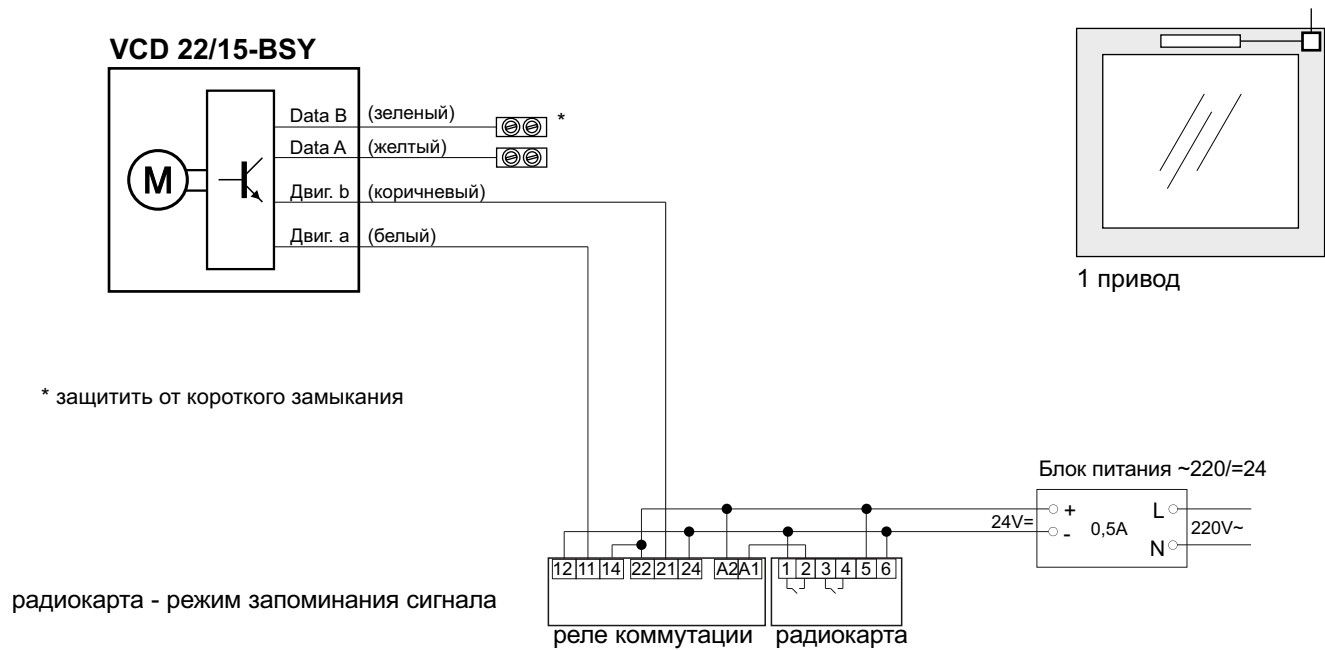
VCD 22/15-BSY

M

Data B (зеленый)
Data A (желтый)
Двиг. b (коричневый)
Двиг. a (белый)

*

1 привод

* защитить от короткого замыкания

Блок питания ~220/=24

+
-
24V=
0,5A
L
N
220V~

12 11 14 22 21 24 A2 A1

1 2 3 4 5 6

радиокарта - режим запоминания сигнала

реле коммутации

радиокарта